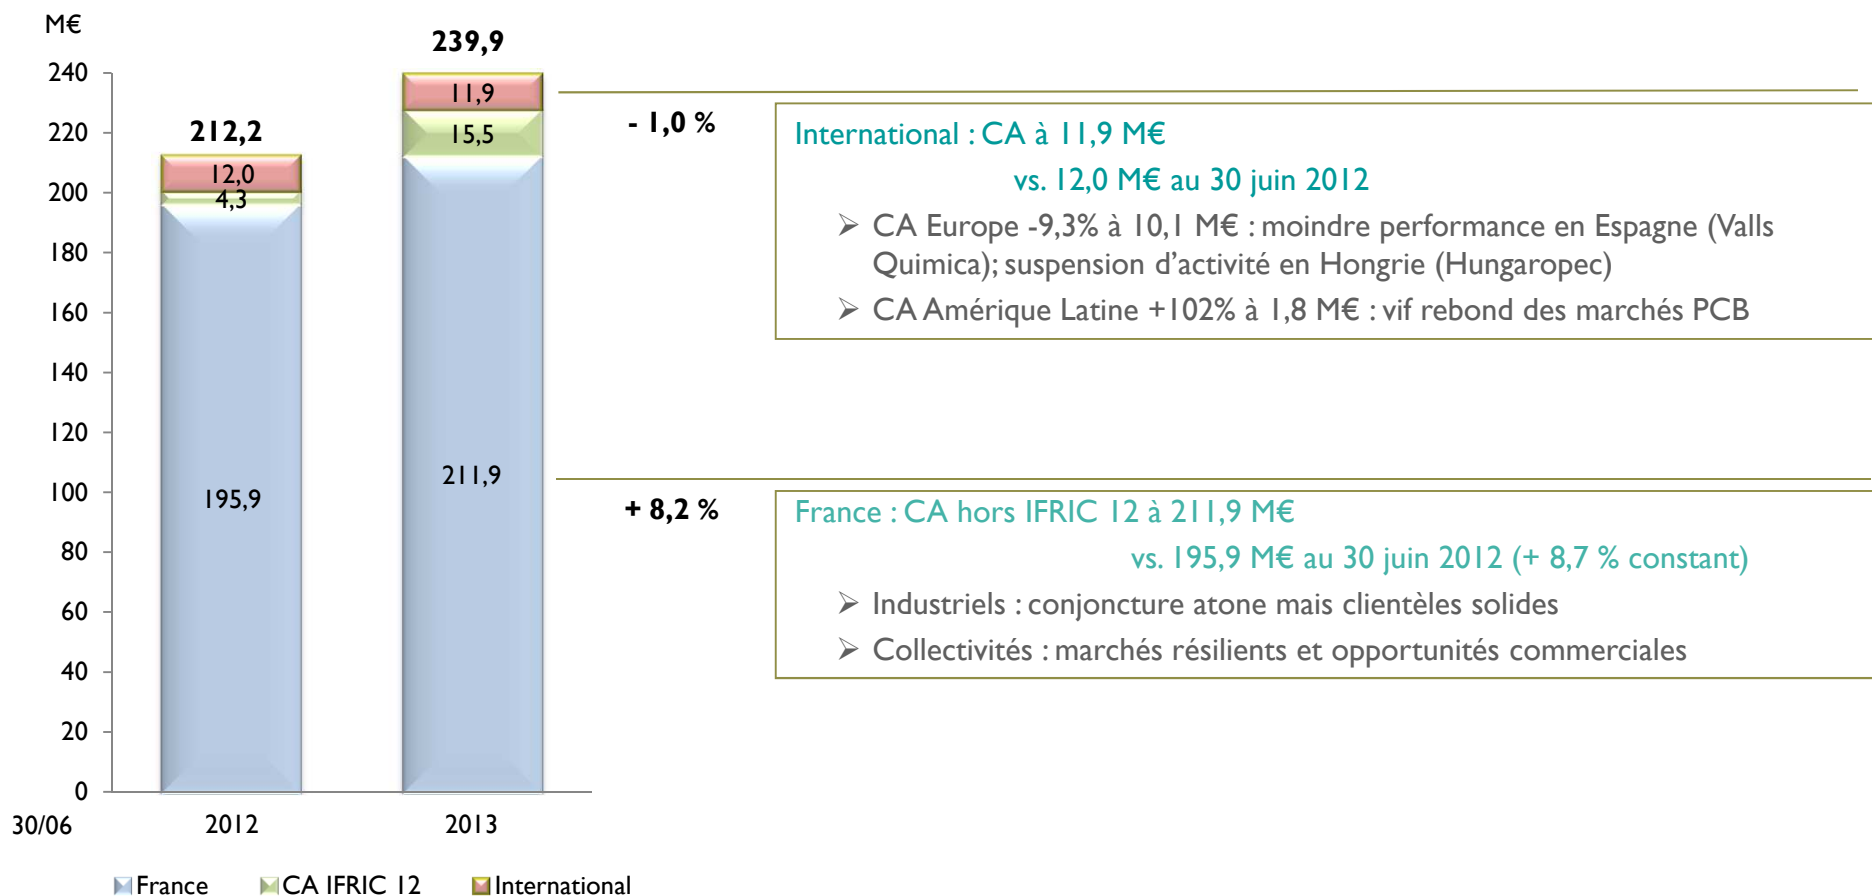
M€

240
220
200
180
160
140
120
100
80
60
40
20
0

212,2
12,0
4,3
195,9

239,9
11,9
15,5
211,9

30/06
2012
2013

France  CA IFRIC 12  International

- 1,0 %

International : CA à 11,9 M€
vs. 12,0 M€ au 30 juin 2012

➢ CA Europe -9,3% à 10,1 M€ : moindre performance en Espagne (Valls Quimica); suspension d'activité en Hongrie (Hungaropec)

➢ CA Amérique Latine +102% à 1,8 M€ : vif rebond des marchés PCB

+ 8,2 %

France : CA hors IFRIC 12 à 211,9 M€
vs. 195,9 M€ au 30 juin 2012 (+ 8,7 % constant)

➢ Industriels : conjoncture atone mais clientèles solides

➢ Collectivités : marchés résilients et opportunités commerciales